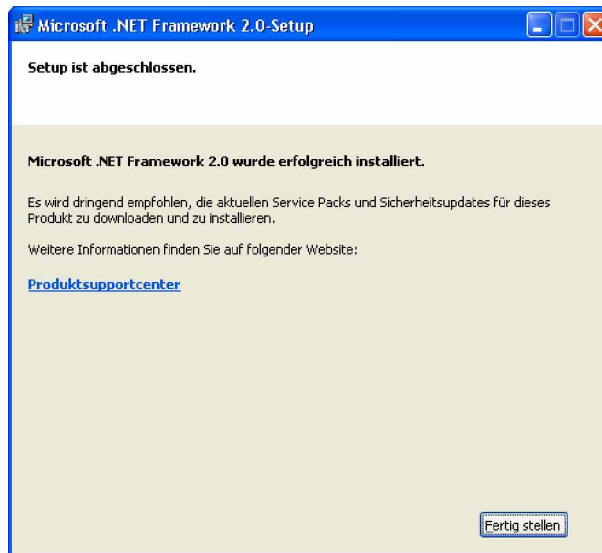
Microsoft .NET Framework 2.0-Setup

Setup ist abgeschlossen.

Microsoft .NET Framework 2.0 wurde erfolgreich installiert.

Es wird dringend empfohlen, die aktuellen Service Packs und Sicherheitsupdates für dieses Produkt zu downloaden und zu installieren.

Weitere Informationen finden Sie auf folgender Website:

Produktsupportcenter

Fertig stellen